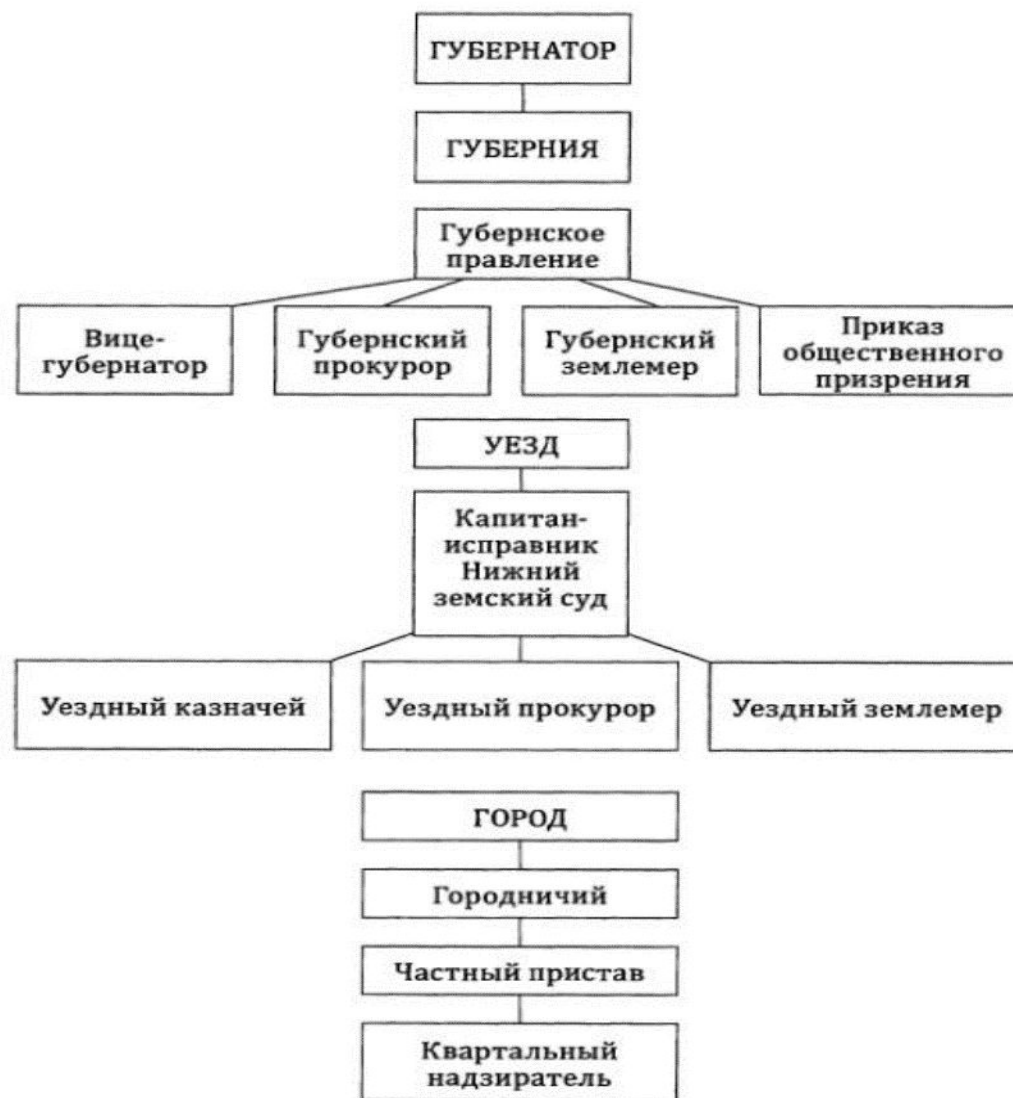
ГУБЕРНАТОР

ГУБЕРНИЯ

Губернское правление

Вице-губернатор

Губернский прокурор

Губернский землемер

Приказ общественного призрения

УЕЗД

Капитан-исправник Нижний земский суд

Уездный казначей

Уездный прокурор

Уездный землемер

ГОРОД

Городничий

Частный пристав

Квартальный надзиратель